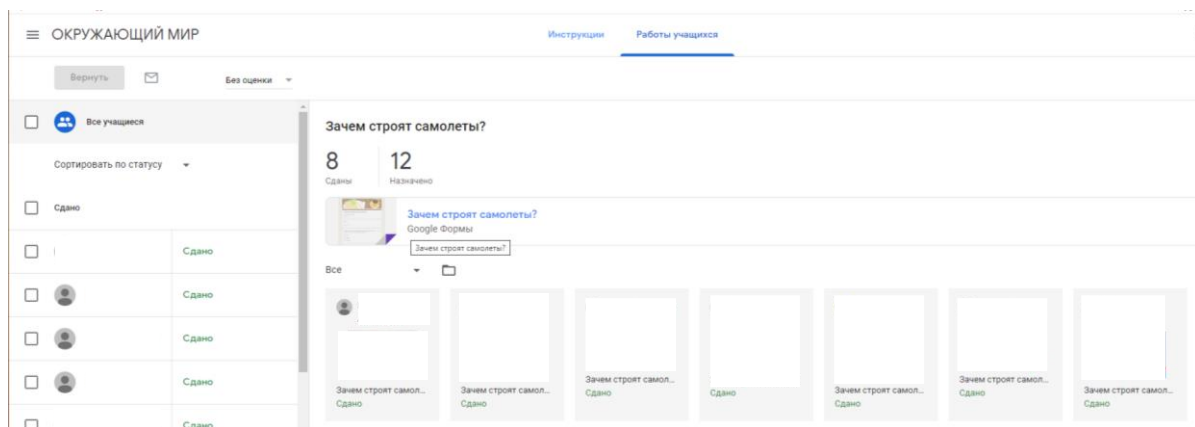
≡ ОКРУЖАЮЩИЙ МИР

Инструкции Работы учащихся

Вернуть

Без оценки

Все учащиеся

Сортировать по статусу

Сдано

Сдано

Сдано

Сдано

Сдано

Сдано

Зачем строят самолеты?

8
Сданы

12
Назначено

Зачем строят самолеты?
Google Формы

Зачем строят самолеты?

Все

Зачем строят самол...
Сдано

Зачем строят самол...
Сдано

Зачем строят самол...
Сдано

Сдано

Зачем строят самол...
Сдано

Зачем строят самол...
Сдано

Зачем строят самол...
Сдано